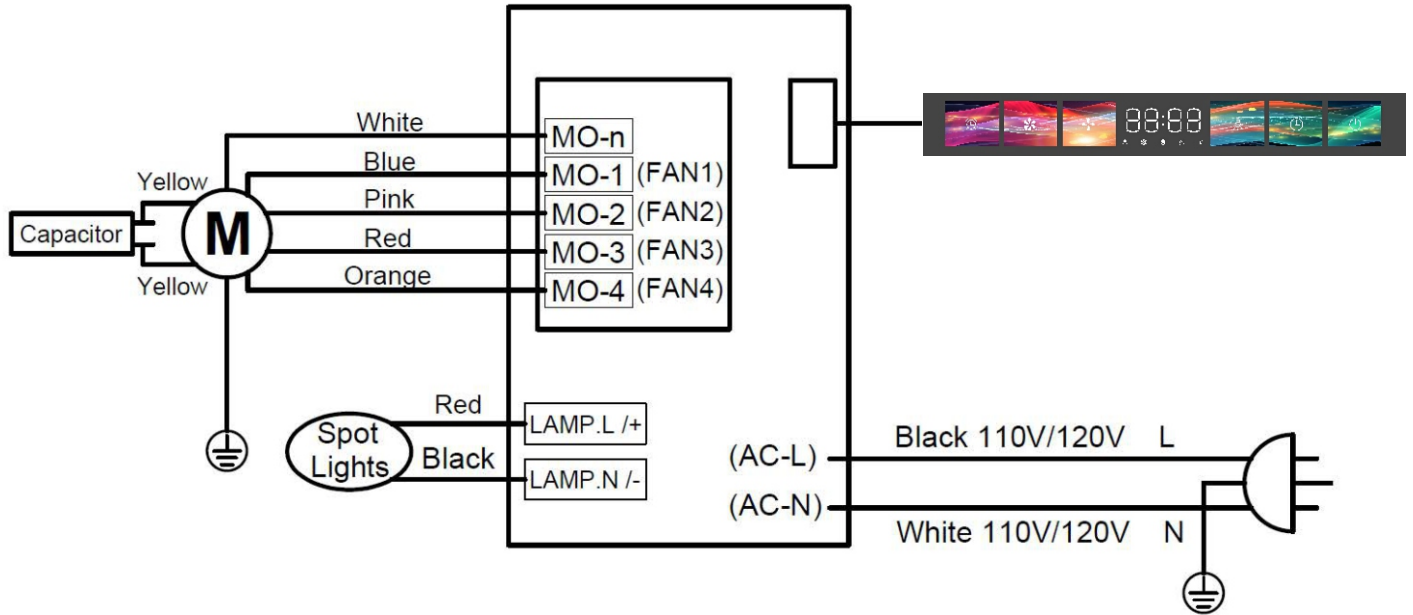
White
Blue
Pink
Red
Orange
Yellow
Yellow
Capacitor
M
MO-n
MO-1 (FAN1)
MO-2 (FAN2)
MO-3 (FAN3)
MO-4 (FAN4)
88:88
Red
Black
Spot Lights
LAMP.L /+
LAMP.N /-
(AC-L)
(AC-N)
Black 110V/120V L
White 110V/120V N